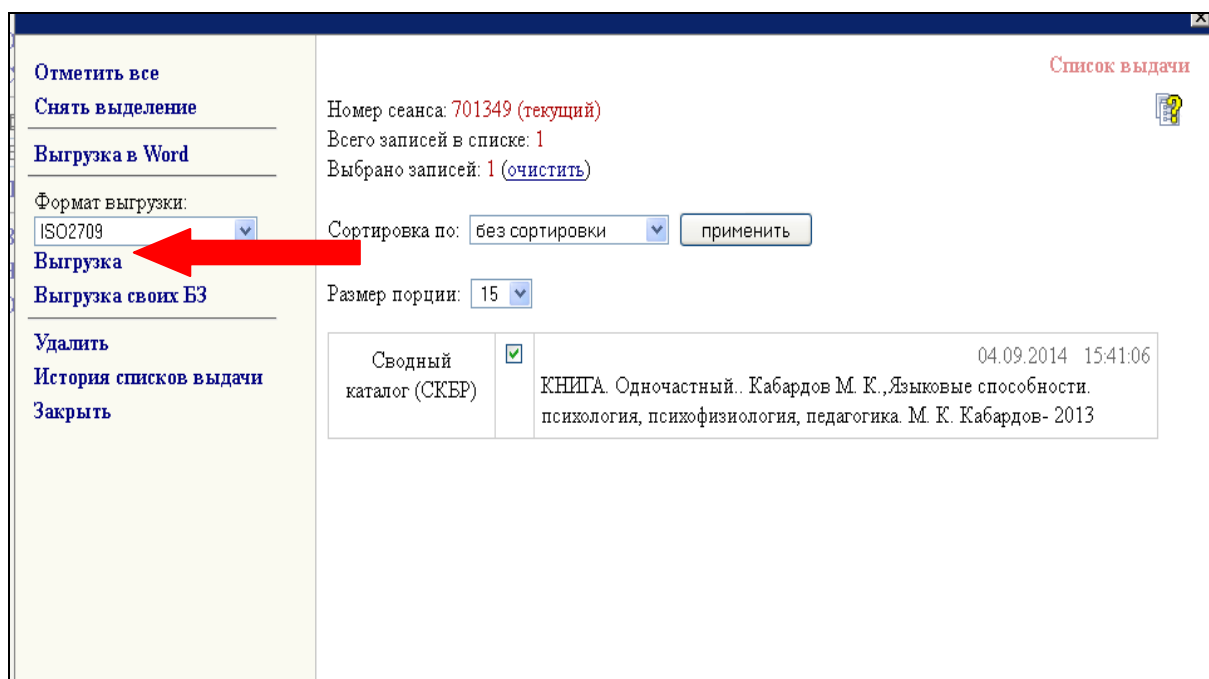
Отметить все
Снять выделение
Выгрузка в Word
Формат выгрузки:
ISO2709
Выгрузка
Выгрузка своих БЗ
Удалить
История списков выдачи
Закрыть

Список выдачи

Номер сеанса: 701349 (текущий)
Всего записей в списке: 1
Выбрано записей: 1 (очистить)

Сортировка по: без сортировки применить

Размер порции: 15

| Сводный каталог (СКБР) | | 04.09.2014 15:41:06 КНИГА. Одночастный.. Кабардов М. К.,Языковые способности. психология, психофизиология, педагогика. М. К. Кабардов- 2013 |
|---|---|---|